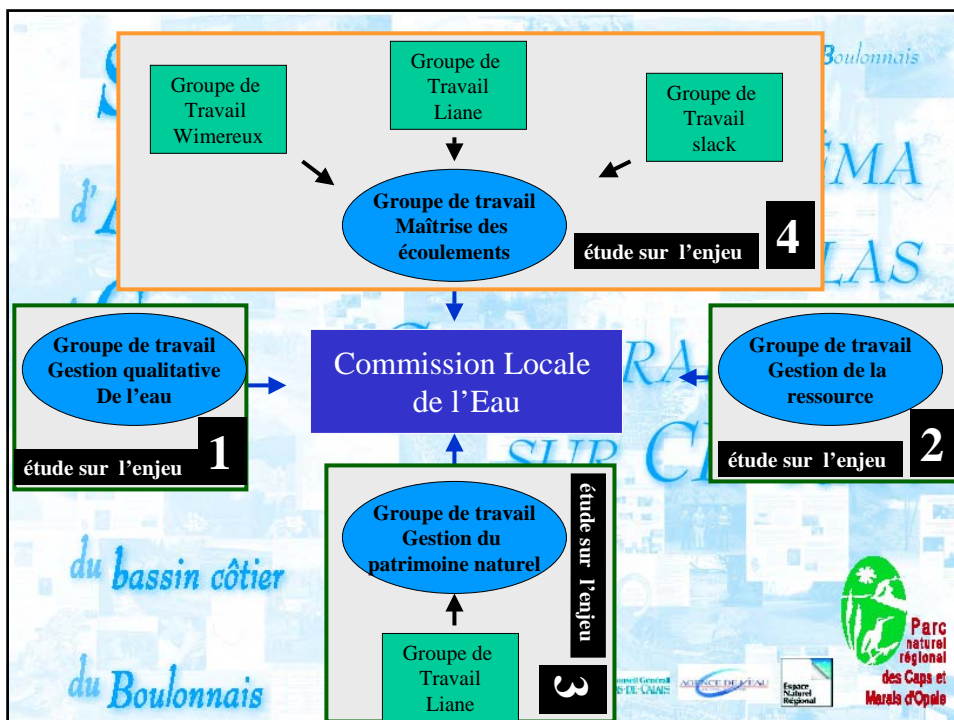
Groupe de Travail Wimereux

Groupe de Travail Liane

Groupe de Travail slack

Groupe de travail Maîtrise des écoulements

étude sur l'enjeu 4

Boulonnais

Groupe de travail Gestion qualitative De l'eau

étude sur l'enjeu 1

Commission Locale de l'Eau

Groupe de travail Gestion de la ressource

étude sur l'enjeu 2

Groupe de travail Gestion du patrimoine naturel

étude sur l'enjeu 3

Groupe de Travail Liane

du bassin côtier

du Boulonnais

Parc naturel régional des Caps et Marais d'Opale

Conseil Général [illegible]-DE-CALAIS

AGENCE DE L'EAU

Espace Naturel Régional